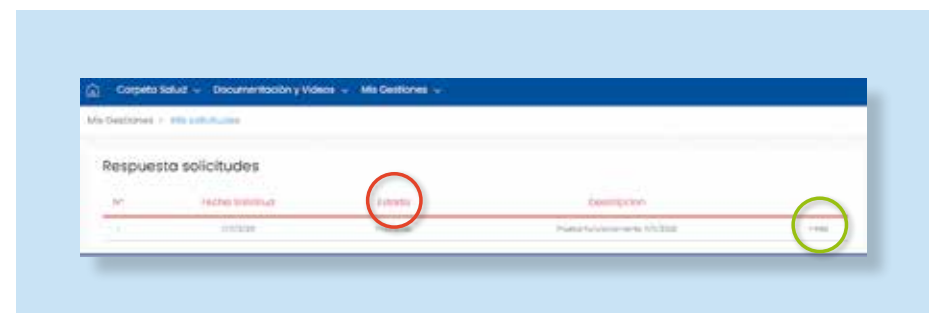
Carpeta Salud ⌄ Documentación y Videos ⌄ Mis Gestiones ⌄

Mis Gestiones > Mis solicitudes

Respuesta solicitudes

| Nº | Fecha Solicitud | Estado | Descripción | |
|---|---|---|---|---|
| 1 | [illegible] | | Prueba funcionamiento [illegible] | +Más |